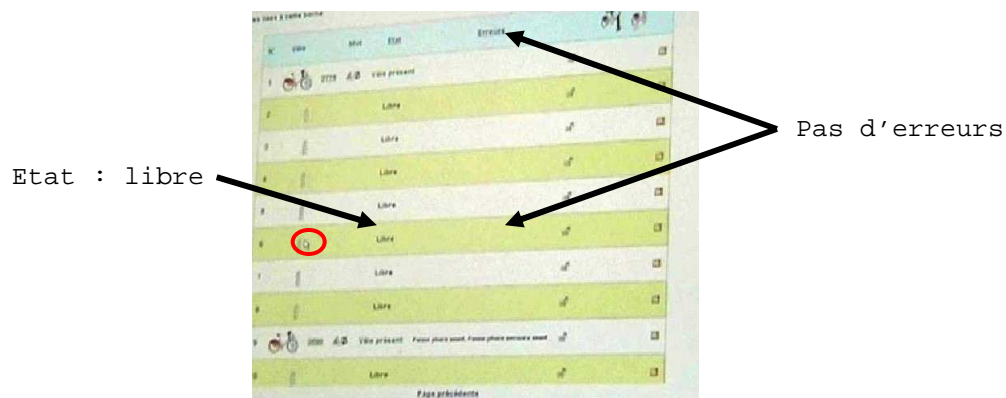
Etat : libre

Pas d'erreurs

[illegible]

| N° | Vélo | Mot | Etat | Erreurs |
|---|---|---|---|---|
| 1 | | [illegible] | Vélo présent | |
| 2 | | | Libre | |
| 3 | | | Libre | |
| 4 | | | Libre | |
| 5 | | | Libre | |
| 6 | | | Libre | |
| 7 | | | Libre | |
| 8 | | | Libre | |
| 9 | | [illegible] | Vélo présent | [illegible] |
| 10 | | | Libre | |

Page précédente